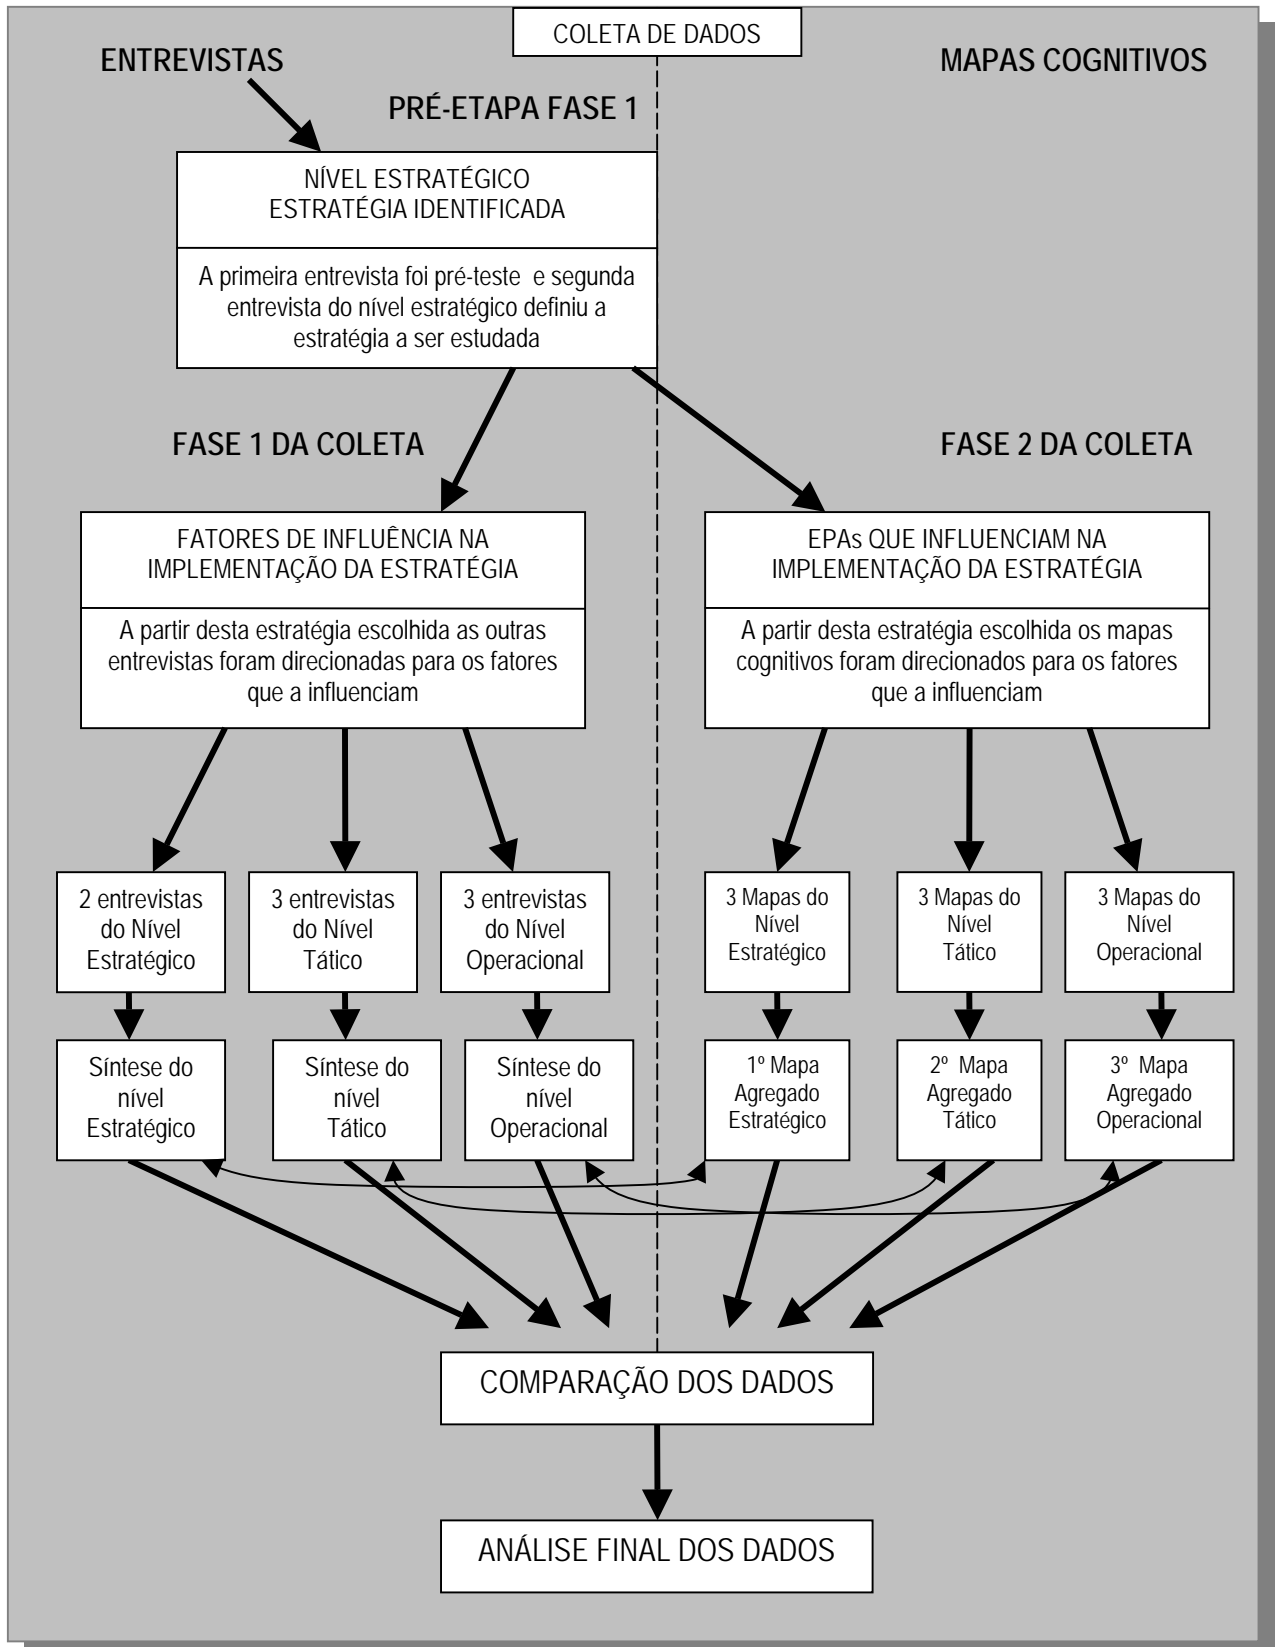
COLETA DE DADOS

ENTREVISTAS

MAPAS COGNITIVOS

PRÉ-ETAPA FASE 1

NÍVEL ESTRATÉGICO
ESTRATÉGIA IDENTIFICADA

A primeira entrevista foi pré-teste e segunda entrevista do nível estratégico definiu a estratégia a ser estudada

FASE 1 DA COLETA

FASE 2 DA COLETA

FATORES DE INFLUÊNCIA NA IMPLEMENTAÇÃO DA ESTRATÉGIA

A partir desta estratégia escolhida as outras entrevistas foram direcionadas para os fatores que a influenciam

EPAs QUE INFLUENCIAM NA IMPLEMENTAÇÃO DA ESTRATÉGIA

A partir desta estratégia escolhida os mapas cognitivos foram direcionados para os fatores que a influenciam

2 entrevistas do Nível Estratégico

3 entrevistas do Nível Tático

3 entrevistas do Nível Operacional

3 Mapas do Nível Estratégico

3 Mapas do Nível Tático

3 Mapas do Nível Operacional

Síntese do nível Estratégico

Síntese do nível Tático

Síntese do nível Operacional

1º Mapa Agregado Estratégico

2º Mapa Agregado Tático

3º Mapa Agregado Operacional

COMPARAÇÃO DOS DADOS

ANÁLISE FINAL DOS DADOS